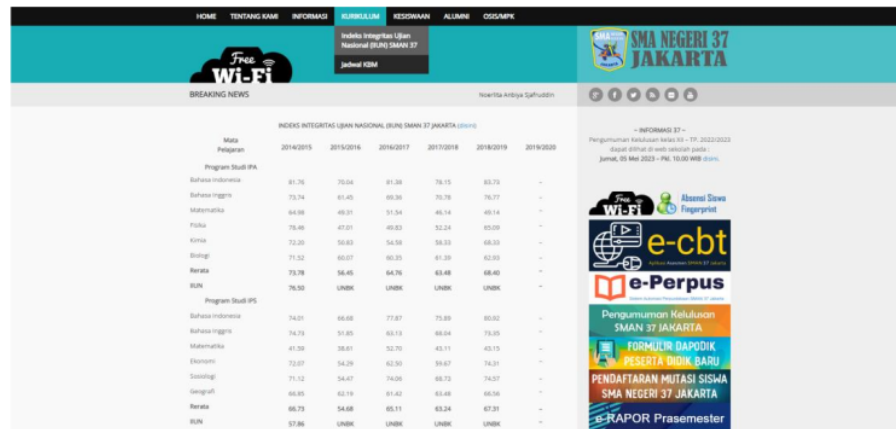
HOME TENTANG KAMI INFORMASI KURIKULUM KESISWAAN ALUMNI OSIS/MPK

Indeks Integritas Ujian Nasional (IIUN) SMAN 37

Jadwal KBM

Free Wi-Fi

SMA NEGERI 37 JAKARTA

BREAKING NEWS

Noerlita Anbiya Sjafruddin

INDEKS INTEGRITAS UJIAN NASIONAL (IIUN) SMAN 37 JAKARTA (doris)

| Mata Pelajaran | 2014/2015 | 2015/2016 | 2016/2017 | 2017/2018 | 2018/2019 | 2019/2020 |
|---|---|---|---|---|---|---|
| Program Studi IPA | | | | | | |
| Bahasa Indonesia | 81.76 | 70.04 | 81.38 | 78.15 | 83.73 | – |
| Bahasa Inggris | 73.74 | 61.45 | 69.36 | 70.78 | 76.77 | – |
| Matematika | 64.88 | 49.31 | 51.54 | 46.14 | 49.14 | – |
| Fisika | 78.46 | 47.01 | 40.83 | 52.24 | 65.09 | – |
| Kimia | 72.20 | 50.63 | 54.58 | 58.33 | 68.33 | – |
| Biologi | 71.52 | 60.07 | 60.25 | 61.39 | 62.93 | – |
| Rerata | 73.78 | 56.45 | 64.76 | 63.48 | 68.40 | – |
| IIUN | 76.50 | UNBK | UNBK | UNBK | UNBK | – |
| Program Studi IPS | | | | | | |
| Bahasa Indonesia | 74.01 | 68.68 | 77.87 | 75.89 | 80.92 | – |
| Bahasa Inggris | 74.73 | 51.85 | 63.13 | 68.04 | 73.35 | – |
| Matematika | 41.59 | 58.61 | 52.70 | 43.11 | 43.15 | – |
| Ekonomi | 72.07 | 54.29 | 62.50 | 59.67 | 74.31 | – |
| Sosiologi | 71.12 | 54.47 | 74.09 | 68.73 | 74.57 | – |
| Geografi | 66.85 | 62.19 | 61.42 | 63.48 | 66.56 | – |
| Rerata | 66.73 | 54.68 | 65.11 | 63.24 | 67.31 | – |
| IIUN | 57.86 | UNBK | UNBK | UNBK | UNBK | – |

– INFORMASI 37 –
Pengumuman Kelulusan kelas XII – TP. 2022/2023 dapat dilihat di web sekolah pada :
Jumat, 05 Mei 2023 – Pkl. 10.00 WIB disini.

Free Wi-Fi Absensi Siswa Fingerprint

e-cbt

e-Perpus

Pengumuman Kelulusan SMAN 37 JAKARTA

FORMULIR DAPODIK PESERTA DIDIK BARU

PENDAFTARAN MUTASI SISWA SMA NEGERI 37 JAKARTA

e-RAPOR Prasemester